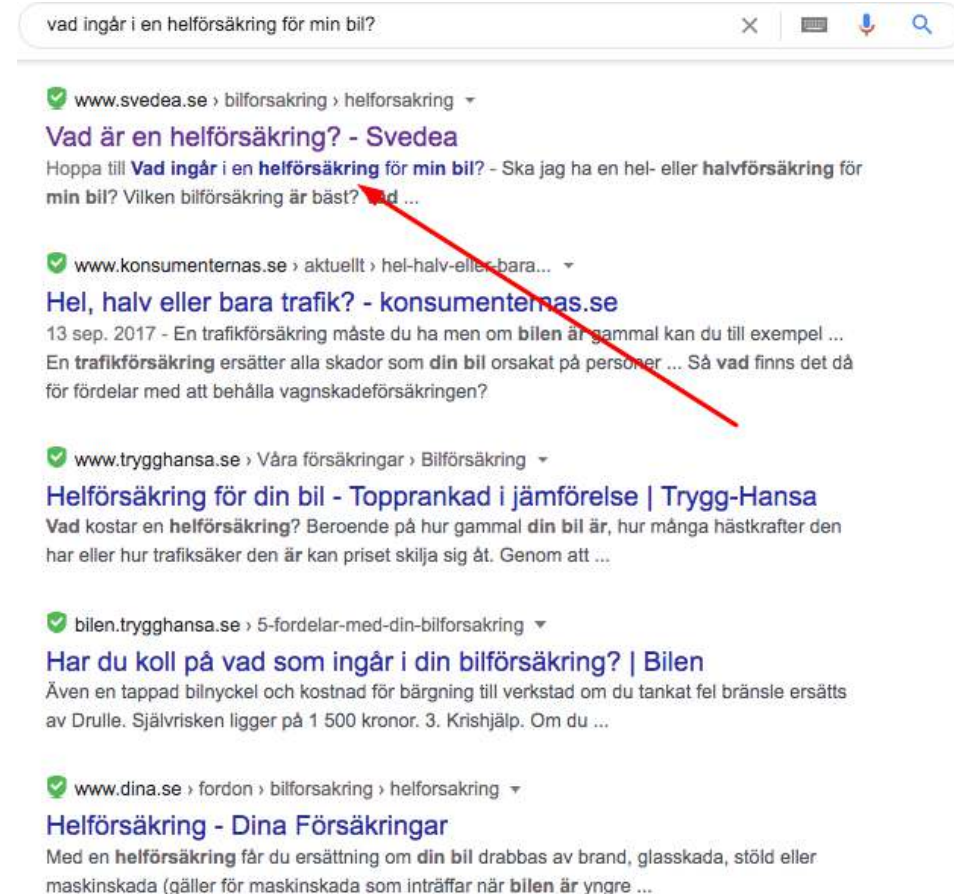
vad ingår i en helförsäkring för min bil?

www.svedea.se › bilforsakring › helforsakring

Vad är en helförsäkring? - Svedea

Hoppa till Vad ingår i en helförsäkring för min bil? - Ska jag ha en hel- eller halvförsäkring för min bil? Vilken bilförsäkring är bäst? Vad ...

www.konsumenternas.se › aktuellt › hel-halv-eller-bara...

Hel, halv eller bara trafik? - konsumenternas.se

13 sep. 2017 - En trafikförsäkring måste du ha men om bilen är gammal kan du till exempel ... En trafikförsäkring ersätter alla skador som din bil orsakat på personer ... Så vad finns det då för fördelar med att behålla vagnskadeförsäkringen?

www.trygghansa.se › Våra försäkringar › Bilförsäkring

Helförsäkring för din bil - Topprankad i jämförelse | Trygg-Hansa

Vad kostar en helförsäkring? Beroende på hur gammal din bil är, hur många hästkrafter den har eller hur trafiksäker den är kan priset skilja sig åt. Genom att ...

bilen.trygghansa.se › 5-fordelar-med-din-bilforsakring

Har du koll på vad som ingår i din bilförsäkring? | Bilen

Även en tappad bilnyckel och kostnad för bärgning till verkstad om du tankat fel bränsle ersätts av Drulle. Självrisken ligger på 1 500 kronor. 3. Krishjälp. Om du ...

www.dina.se › fordon › bilforsakring › helforsakring

Helförsäkring - Dina Försäkringar

Med en helförsäkring får du ersättning om din bil drabbas av brand, glasskada, stöld eller maskinskada (gäller för maskinskada som inträffar när bilen är yngre ...